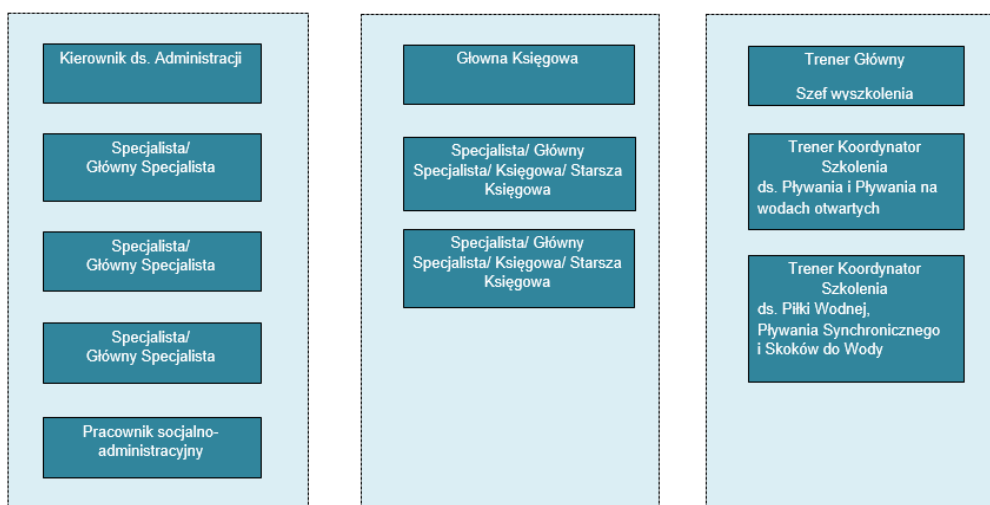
Kierownik ds. Administracji

Specjalista/
Główny Specjalista

Specjalista/
Główny Specjalista

Specjalista/
Główny Specjalista

Pracownik socjalno-administracyjny

Głowna Księgowa

Specjalista/ Główny Specjalista/ Księgowa/ Starsza Księgowa

Specjalista/ Główny Specjalista/ Księgowa/ Starsza Księgowa

Trener Główny

Szef wyszkolenia

Trener Koordynator Szkolenia
ds. Pływania i Pływania na wodach otwartych

Trener Koordynator Szkolenia
ds. Piłki Wodnej, Pływania Synchronicznego i Skoków do Wody